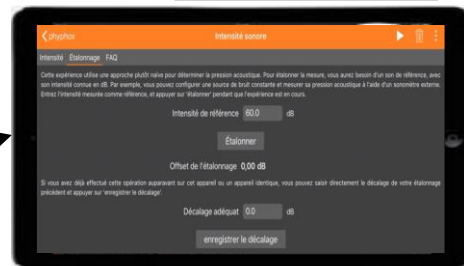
phyphox

Intensité sonore

Intensité Étalonnage FAQ

Cette expérience utilise une approche plutôt naïve pour déterminer la pression acoustique. Pour étalonner la mesure, vous aurez besoin d'un son de référence, avec son intensité connue en dB. Par exemple, vous pouvez configurer une source de bruit constante et mesurer sa pression acoustique à l'aide d'un sonomètre externe. Entrez l'intensité mesurée comme référence, et appuyer sur 'étalonner' pendant que l'expérience est en cours.

Intensité de référence 60.0 dB

Étalonner

Offset de l'étalonnage 0,00 dB

Si vous avez déjà effectué cette opération auparavant sur cet appareil ou un appareil identique, vous pouvez saisir directement le décalage de votre étalonnage précédent et appuyer sur 'enregistrer le décalage'.

Décalage adéquat 0.0 dB

enregistrer le décalage